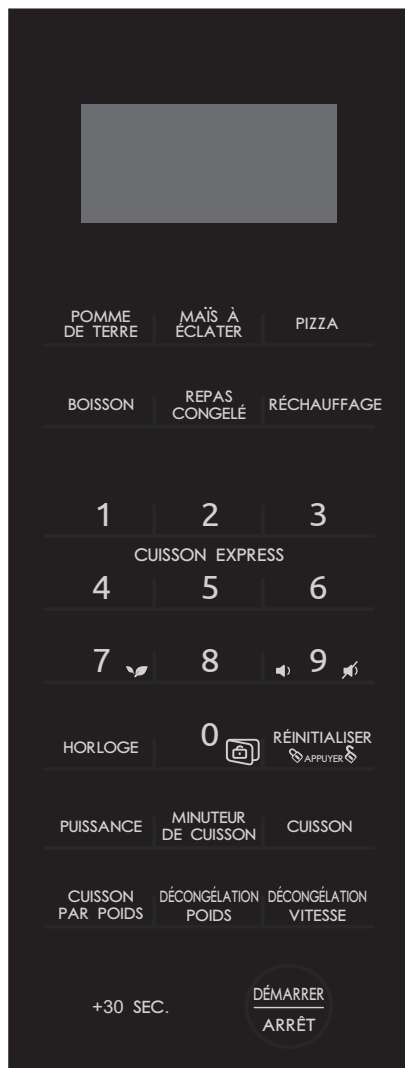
POMME DE TERRE
MAÏS À ÉCLATER
PIZZA

BOISSON
REPAS CONGELÉ
RÉCHAUFFAGE

1
2
3

CUISSON EXPRESS

4
5
6

7
8
9

HORLOGE
0
RÉINITIALISER
APPUYER

PUISSANCE
MINUTEUR DE CUISSON
CUISSON

CUISSON PAR POIDS
DÉCONGÉLATION POIDS
DÉCONGÉLATION VITESSE

+30 SEC.
DÉMARRER
ARRÊT